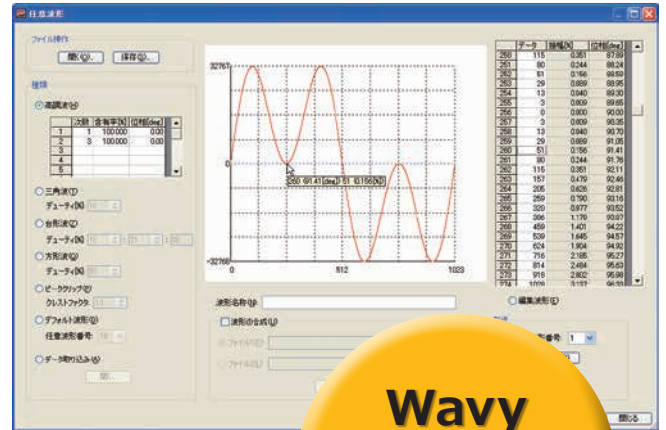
任意波形

ファイル操作

開く(O)... 保存(S)...

種類

高調波(H)

| | 次数 | 含有率[%] | 位相[deg] |
|---|---|---|---|
| 1 | 1 | 100.000 | 0.00 |
| 2 | 3 | 100.000 | 0.00 |
| 3 | | | |
| 4 | | | |
| 5 | | | |

三角波(T)

デューティ[%] 50

台形波(Z)

デューティ[%]

方形波(Q)

デューティ[%] 50

ピーククリップ(P)

クレストファクタ 1.3

デフォルト波形(R)

任意波形番号 16

データ取り込み(A)

開く...

32767

0

-32768

0

512

1023

260 91.41[deg] 51 0.156[%]

| | データ | 振幅[%] | 位相[deg] |
|---|---|---|---|
| 250 | 115 | 0.351 | 87.89 |
| 251 | 80 | 0.244 | 88.24 |
| 252 | 51 | 0.156 | 88.59 |
| 253 | 29 | 0.089 | 88.95 |
| 254 | 13 | 0.040 | 89.30 |
| 255 | 3 | 0.009 | 89.65 |
| 256 | 0 | 0.000 | 90.00 |
| 257 | 3 | 0.009 | 90.35 |
| 258 | 13 | 0.040 | 90.70 |
| 259 | 29 | 0.089 | 91.05 |
| 260 | 51 | 0.156 | 91.41 |
| 261 | 80 | 0.244 | 91.76 |
| 262 | 115 | 0.351 | 92.11 |
| 263 | 157 | 0.479 | 92.46 |
| 264 | 205 | 0.626 | 92.81 |
| 265 | 259 | 0.790 | 93.16 |
| 266 | 320 | 0.977 | 93.52 |
| 267 | 386 | 1.178 | 93.87 |
| 268 | 459 | 1.401 | 94.22 |
| 269 | 539 | 1.645 | 94.57 |
| 270 | 624 | 1.904 | 94.92 |
| 271 | 716 | 2.185 | 95.27 |
| 272 | 814 | 2.484 | 95.63 |
| 273 | 918 | 2.802 | 95.98 |
| 274 | 1029 | 3.137 | 96.33 |

波形名称(N)

波形の合成(U)

ファイル1(F)

ファイル2(L)

編集波形(E)

形番号 1

Wavy

閉じる